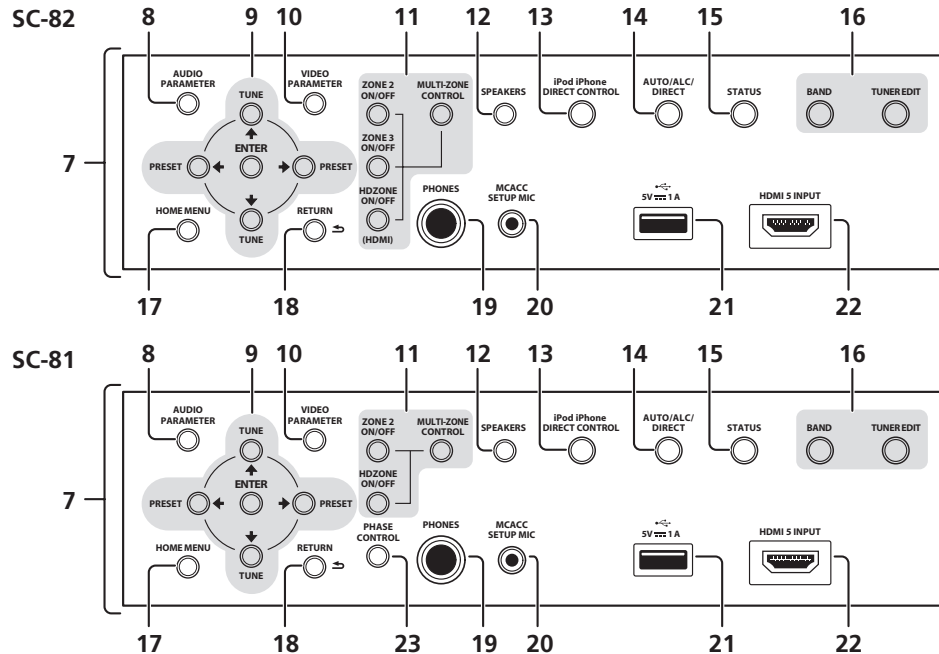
SC-82

8 9 10 11 12 13 14 15 16

AUDIO PARAMETER

TUNE

VIDEO PARAMETER

ZONE 2 ON/OFF

MULTI-ZONE CONTROL

SPEAKERS

iPod iPhone DIRECT CONTROL

AUTO/ALC/ DIRECT

STATUS

BAND

TUNER EDIT

7

PRESET

ENTER

PRESET

ZONE 3 ON/OFF

HDZONE ON/OFF (HDMI)

PHONES

MCACC SETUP MIC

5V ⎓ 1 A

HDMI 5 INPUT

HOME MENU

TUNE

RETURN

17 18 19 20 21 22

SC-81

8 9 10 11 12 13 14 15 16

AUDIO PARAMETER

TUNE

VIDEO PARAMETER

ZONE 2 ON/OFF

MULTI-ZONE CONTROL

SPEAKERS

iPod iPhone DIRECT CONTROL

AUTO/ALC/ DIRECT

STATUS

BAND

TUNER EDIT

7

PRESET

ENTER

PRESET

HDZONE ON/OFF

PHASE CONTROL

PHONES

MCACC SETUP MIC

5V ⎓ 1 A

HDMI 5 INPUT

HOME MENU

TUNE

RETURN

17 18 23 19 20 21 22